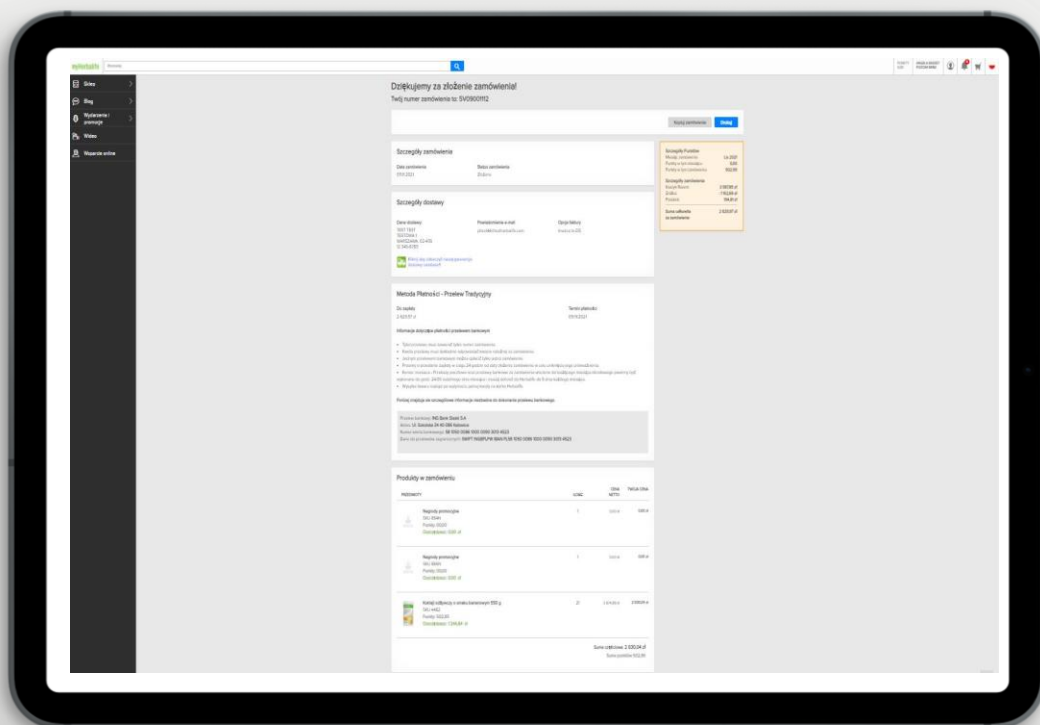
Dziękujemy za złożenie zamówienia!
Twój numer zamówienia to: 5V09001112

Kopiuj zamówienie
Drukuj

Szczegóły zamówienia
Data zamówienia
Status zamówienia

Szczegóły dostawy
Dane dostawy
Powiadomienie e-mail
Opcja faktury

Metoda Płatności - Przelew Tradycyjny
Do zapłaty
Termin płatności
Informacje dotyczące płatności przelewem bankowym

Podaną znajdują się szczegółowe informacje niezbędne do dokonania przelewu bankowego

Produkty w zamówieniu
PRODUKTY
ILOŚĆ
CENA NETTO
TWOJA CENA

Nagrody promocyjne
Nagrody promocyjne
Koktajl odżywczy o smaku bananowym 550 g

Suma częściowa: 2 030,04 zł

Szczegóły Punktów
Szczegóły zamówienia
Suma całkowita za zamówienie

Sklep
Blog
Wydarzenia i promocje
Wideo
Wsparcie online